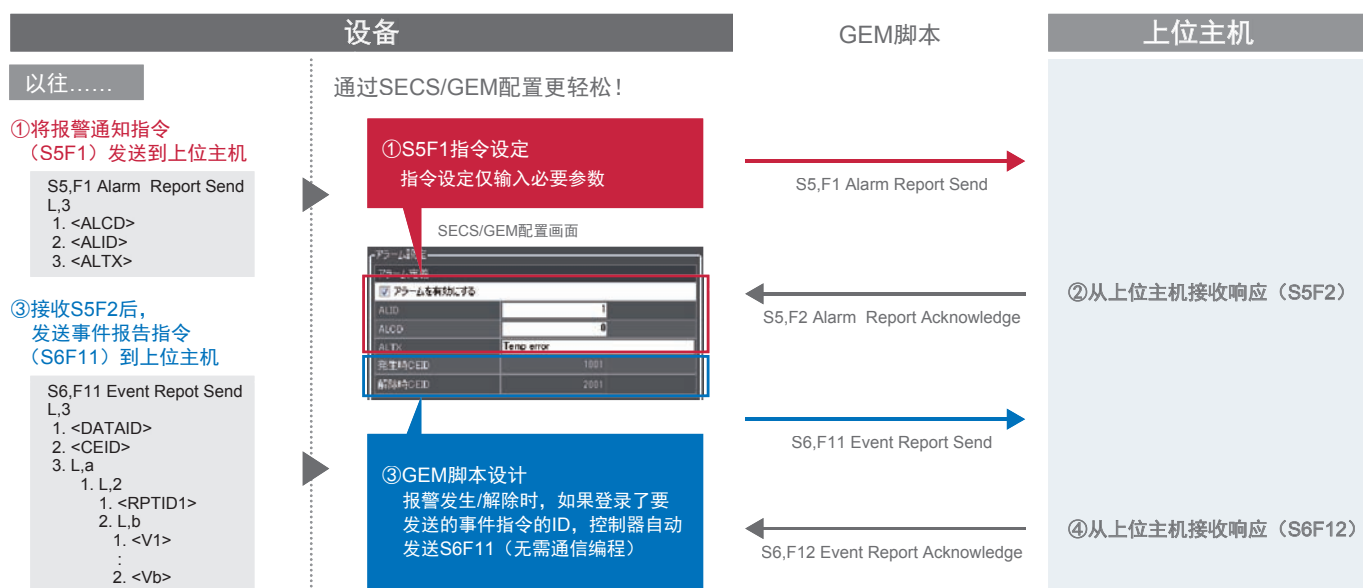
设备

GEM脚本

上位主机

以往……

通过SECS/GEM配置更轻松！

①将报警通知指令（S5F1）发送到上位主机

S5,F1 Alarm Report Send
L,3
1. <ALCD>
2. <ALID>
3. <ALTX>

①S5F1指令设定
指令设定仅输入必要参数

S5,F1 Alarm Report Send

SECS/GEM配置画面

アラーム設定
アラーム定義
アラームを有効にする
ALID 1
ALCD 0
ALTX Temp error
発生時CEID 1001
解除時CEID 2001

②从上位主机接收响应（S5F2）

S5,F2 Alarm Report Acknowledge

③接收S5F2后，发送事件报告指令（S6F11）到上位主机

S6,F11 Event Repot Send
L,3
1. <DATAID>
2. <CEID>
3. L,a
1. L,2
1. <RPTID1>
2. L,b
1. <V1>
:
2. <Vb>

S6,F11 Event Report Send

③GEM脚本设计
报警发生/解除时，如果登录了要发送的事件指令的ID，控制器自动发送S6F11（无需通信编程）

S6,F12 Event Report Acknowledge

④从上位主机接收响应（S6F12）